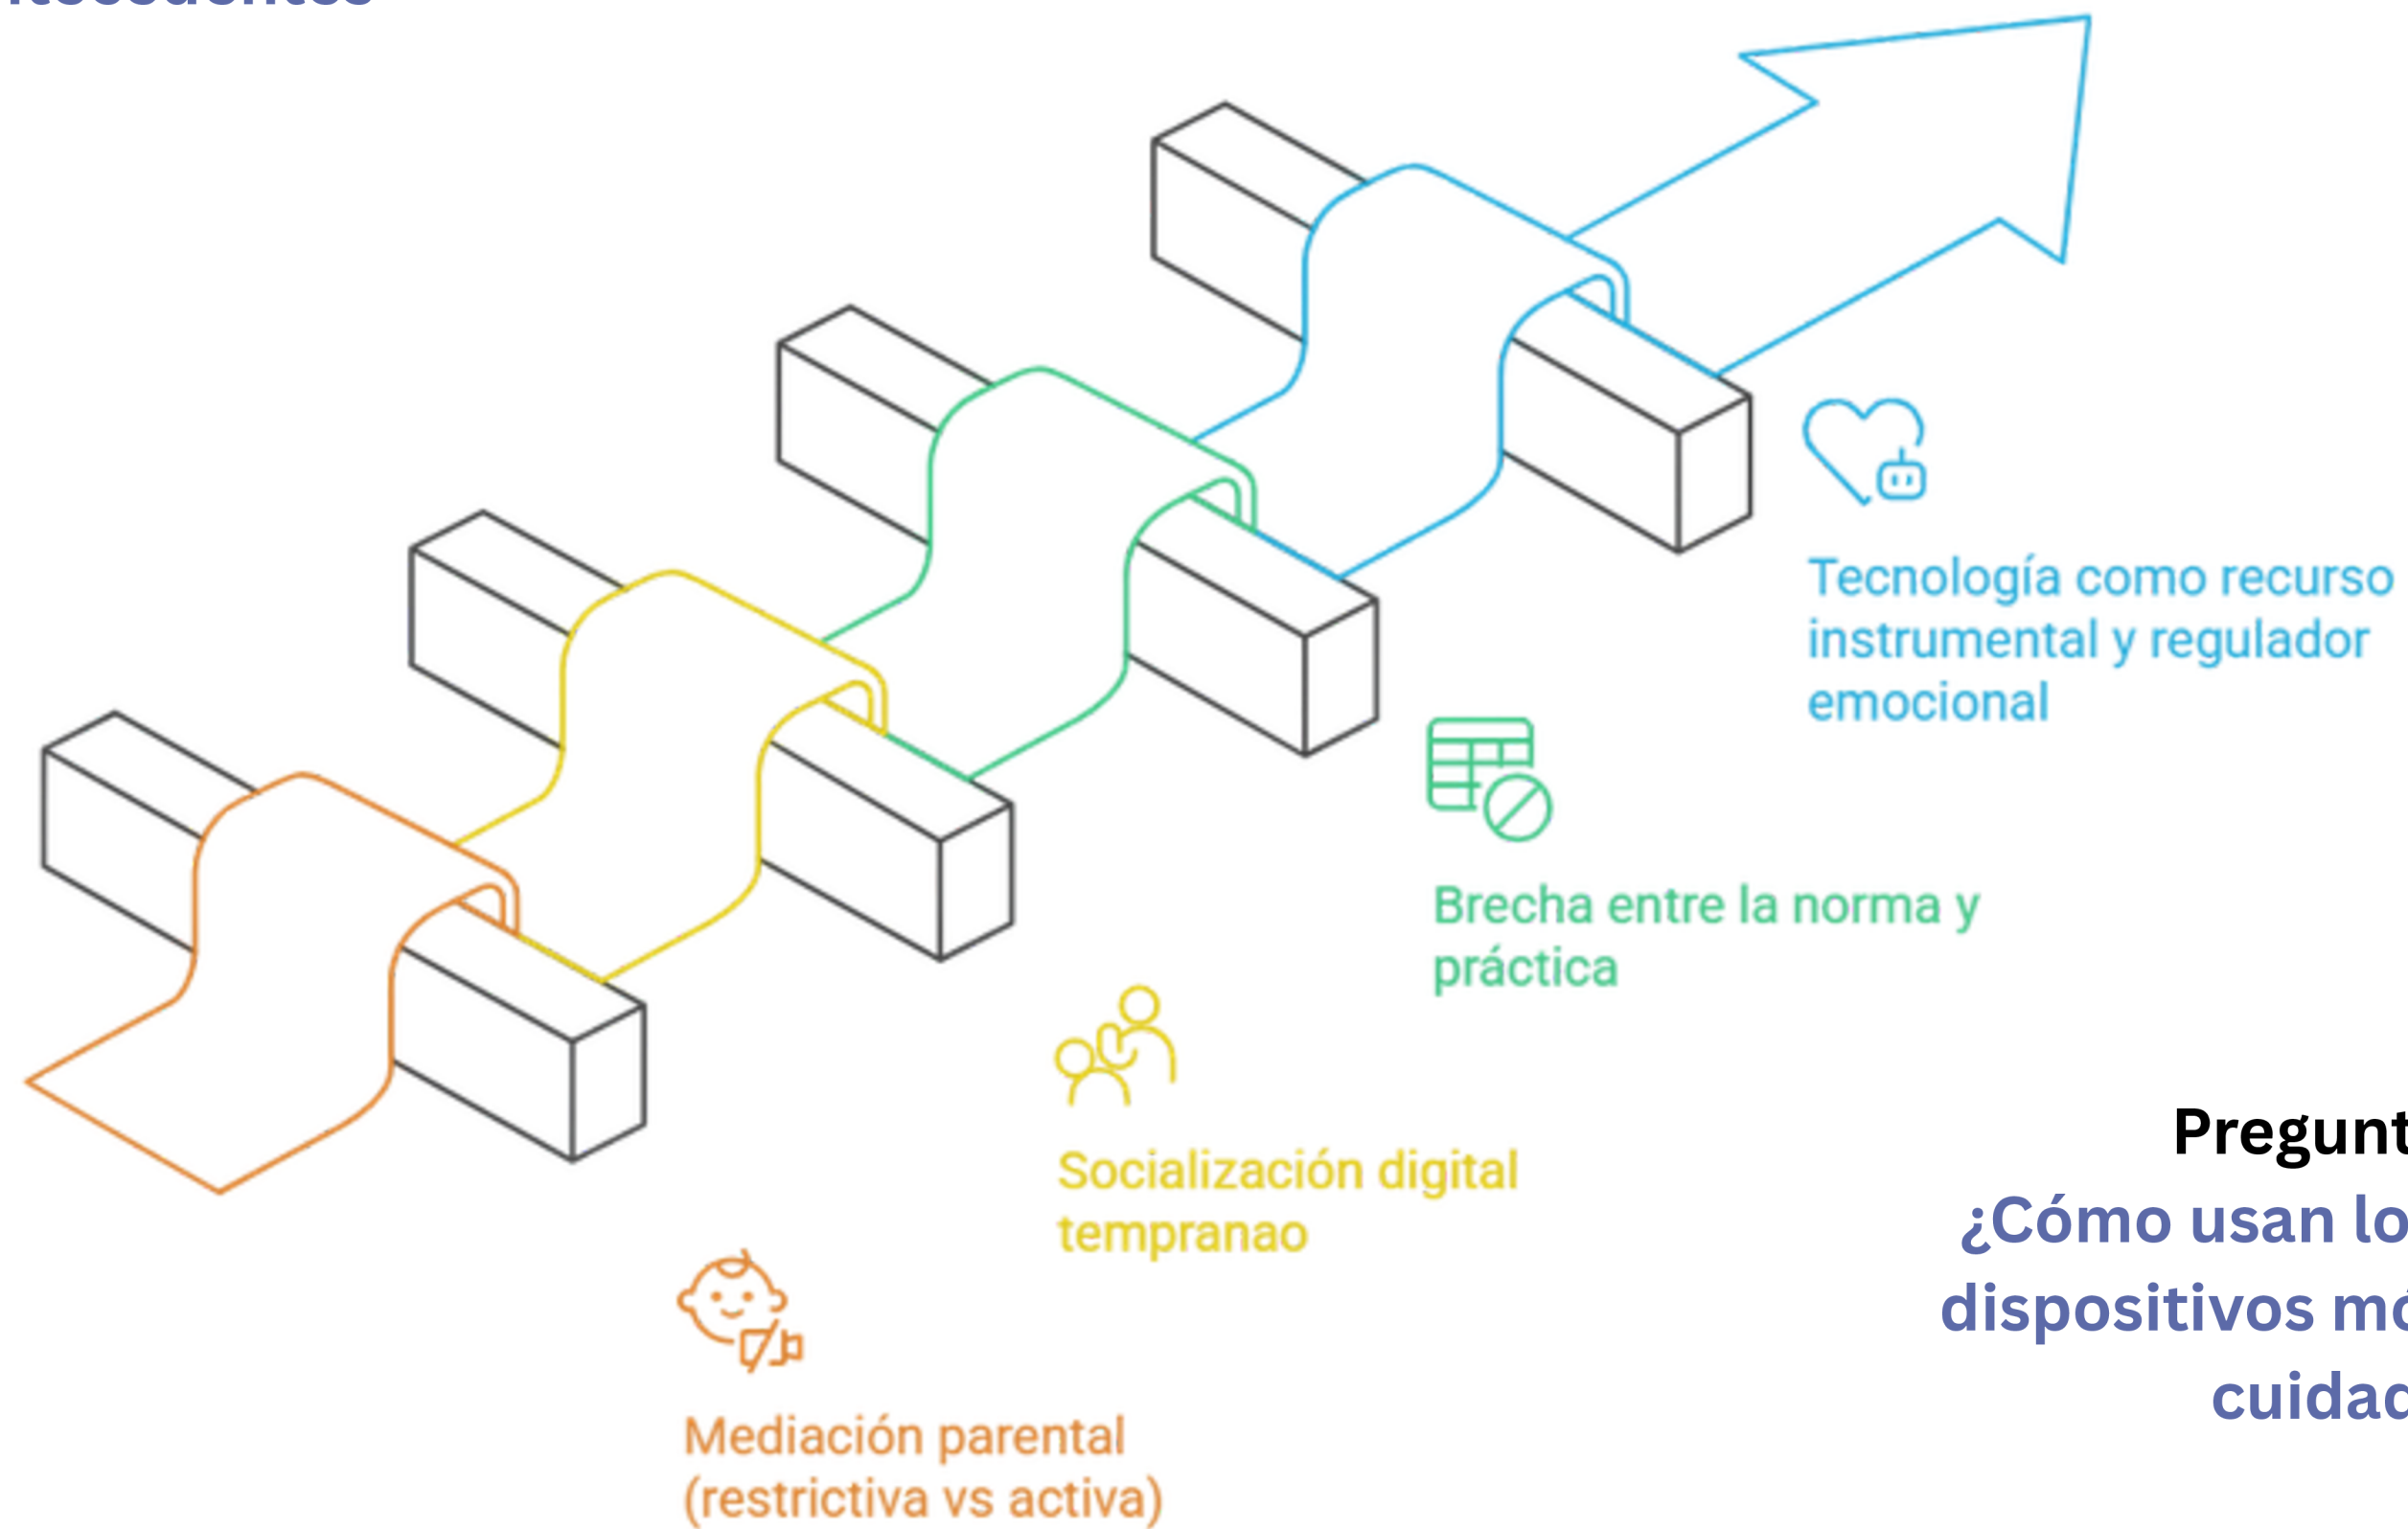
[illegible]

Tecnología como recurso instrumental y regulador emocional

Brecha entre la norma y práctica

Socialización digital tempranao

Mediación parental (restrictiva vs activa)

Pregunt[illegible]

¿Cómo usan lo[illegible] dispositivos m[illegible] cuidad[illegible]